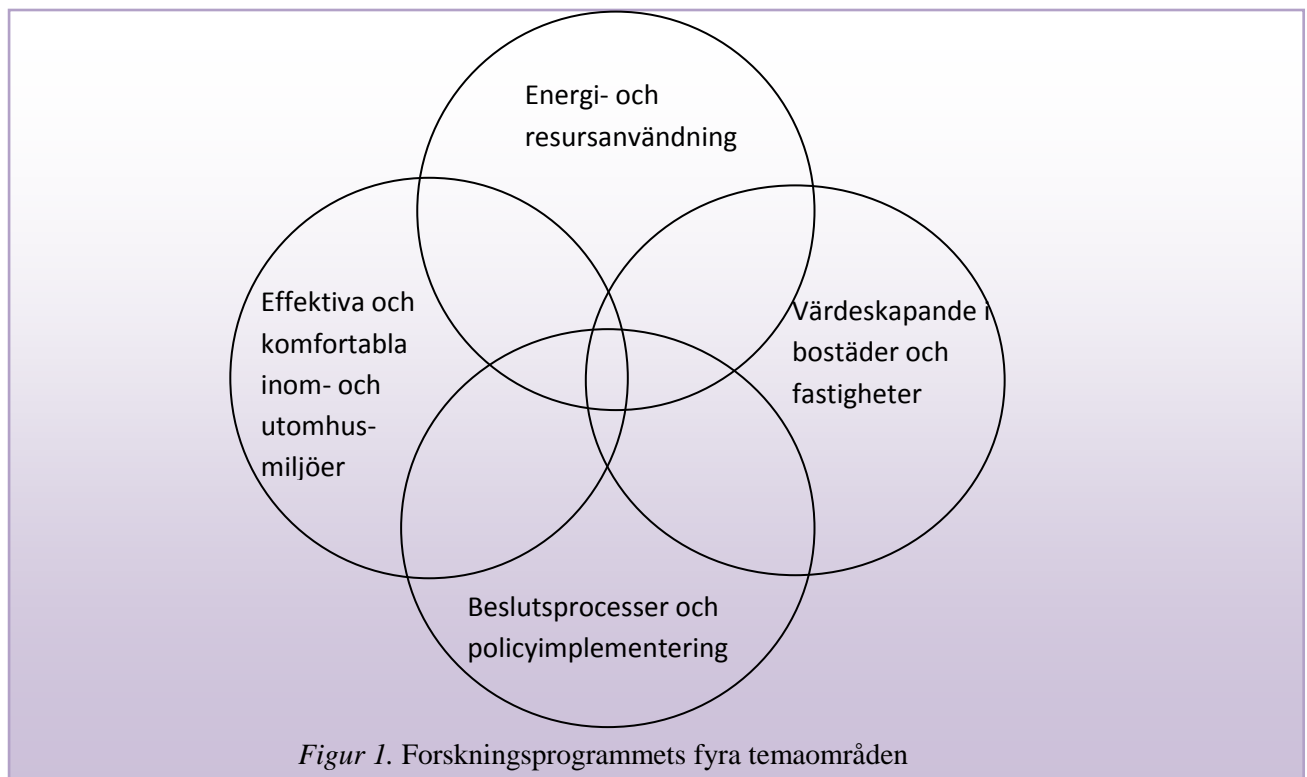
Energi- och resursanvändning

Effektiva och komfortabla inom- och utomhusmiljöer

Värdeskapande i bostäder och fastigheter

Beslutsprocesser och policyimplementering

*Figur 1.* Forskningsprogrammets fyra temaområden